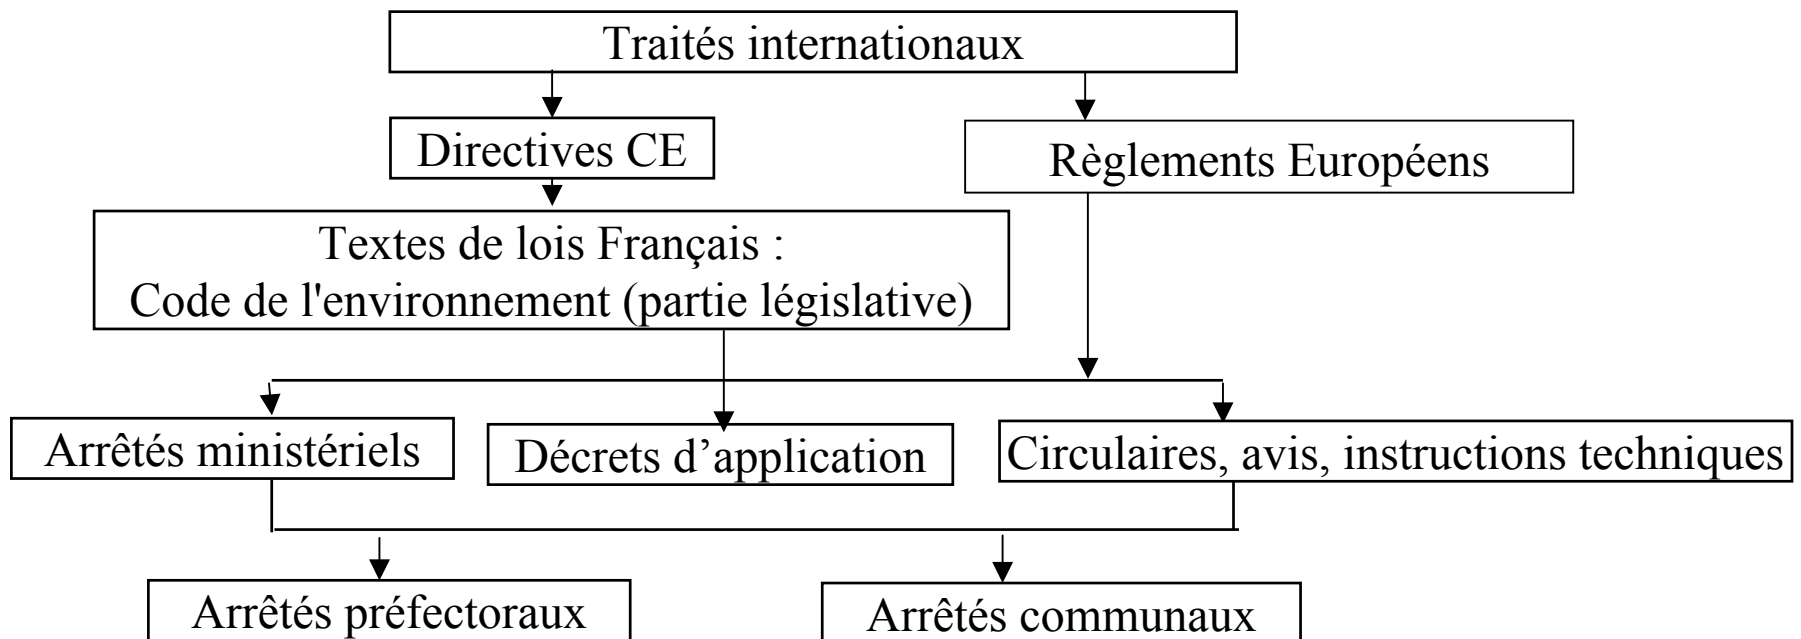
Traités internationaux

Directives CE

Règlements Européens

Textes de lois Français :
Code de l'environnement (partie législative)

Arrêtés ministériels

Décrets d’application

Circulaires, avis, instructions techniques

Arrêtés préfectoraux

Arrêtés communaux